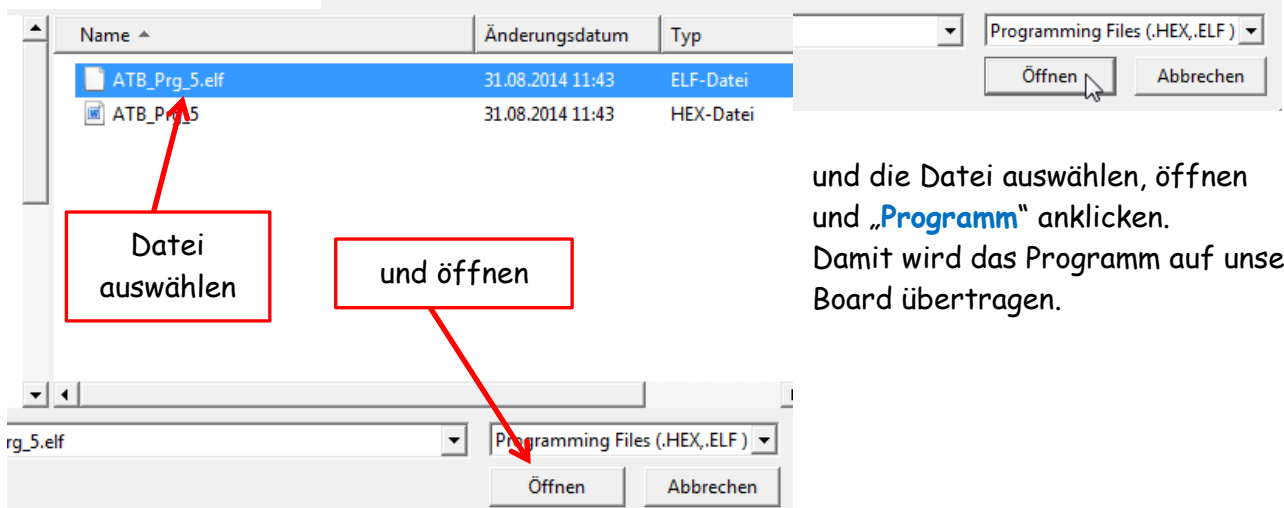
| Name | Änderungsdatum | Typ |
|---|---|---|
| ATB_Prg_5.elf | 31.08.2014 11:43 | ELF-Datei |
| ATB_Prg_5 | 31.08.2014 11:43 | HEX-Datei |

Programming Files (.HEX,.ELF )

Öffnen Abbrechen

Datei auswählen

und öffnen

rg_5.elf

Programming Files (.HEX,.ELF )

Öffnen Abbrechen

und die Datei auswählen, öffnen und „Programm“ anklicken.
Damit wird das Programm auf unse
Board übertragen.